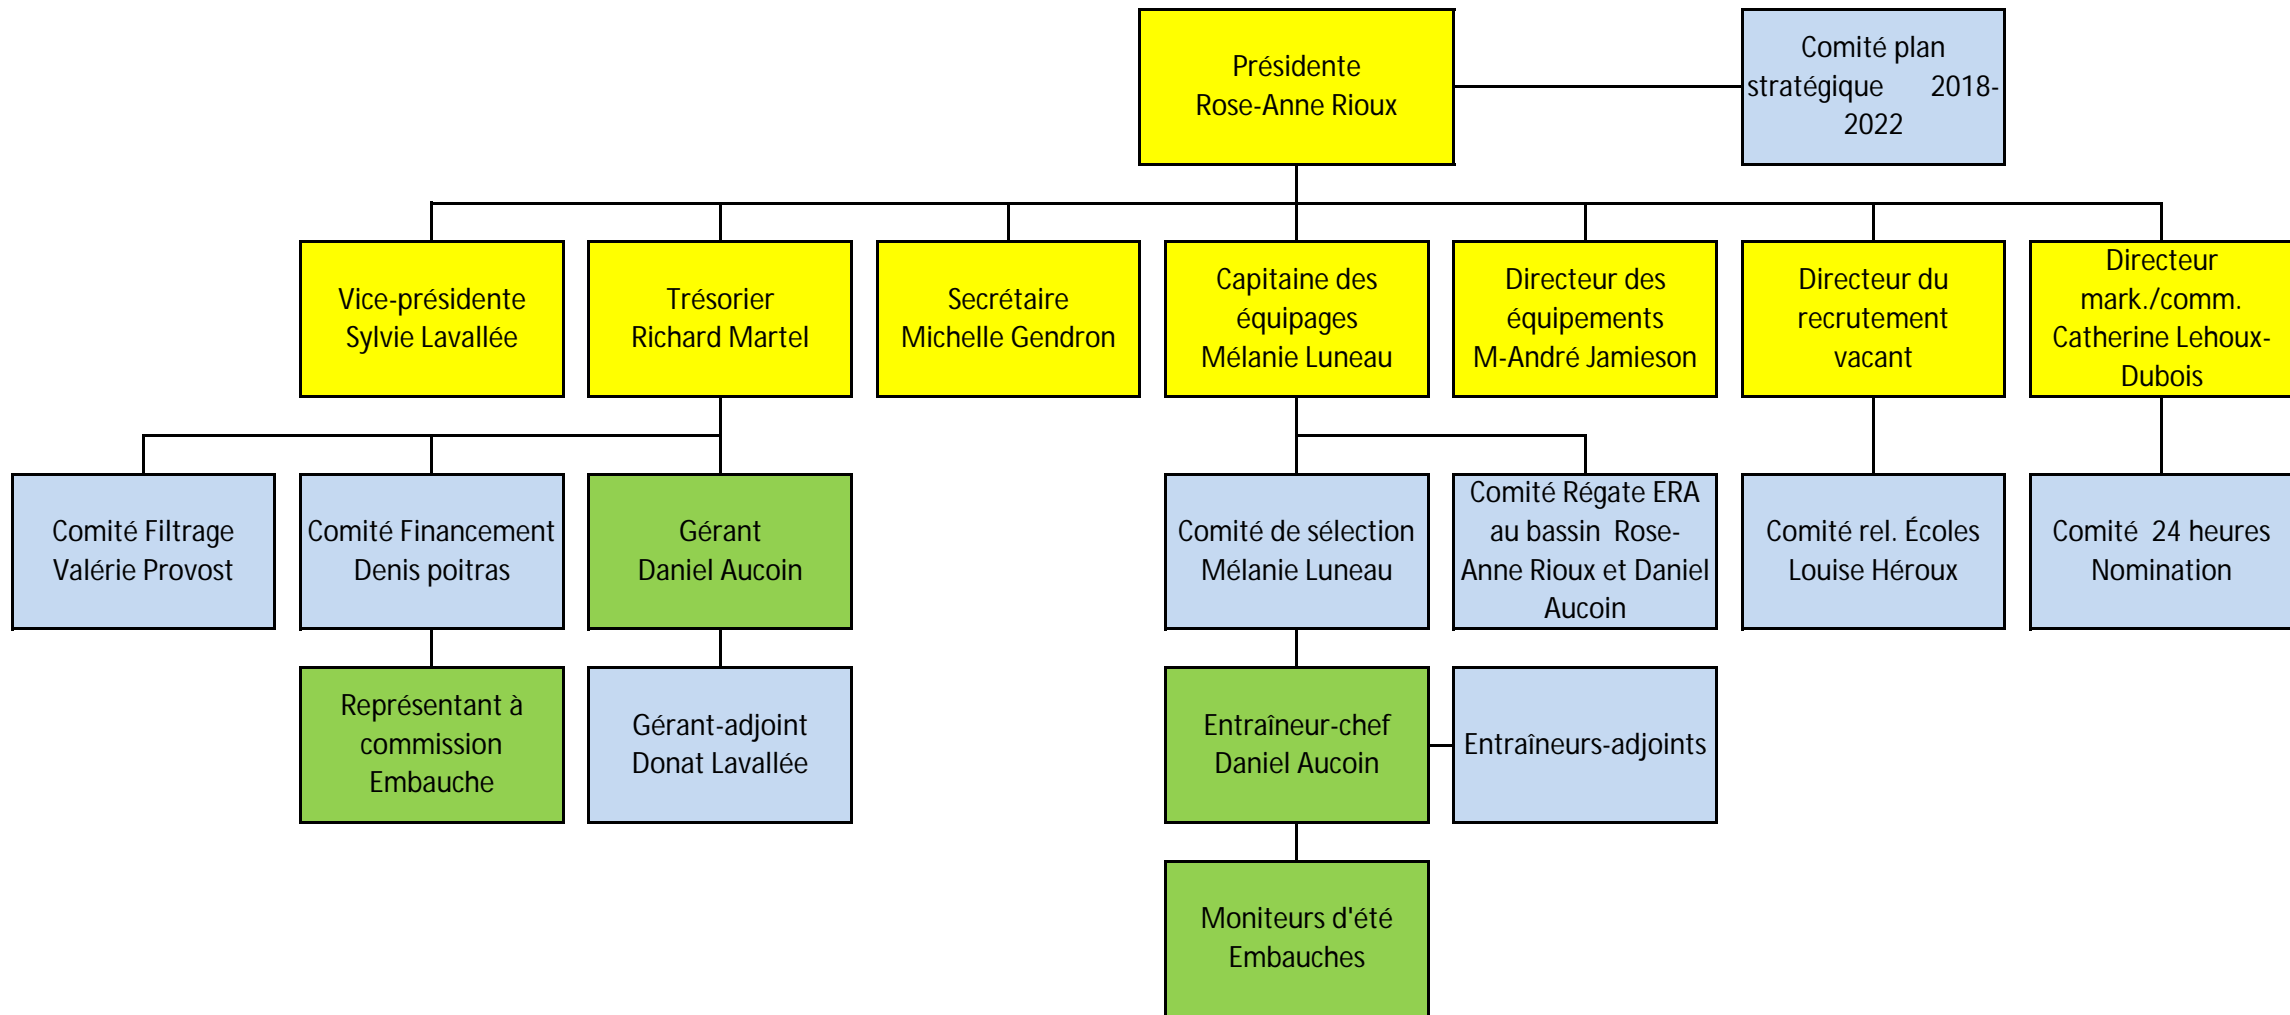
Présidente
Rose-Anne Rioux

Comité plan stratégique 2018-2022

Vice-présidente
Sylvie Lavallée

Trésorier
Richard Martel

Secrétaire
Michelle Gendron

Capitaine des équipages
Mélanie Luneau

Directeur des équipements
M-André Jamieson

Directeur du recrutement
vacant

Directeur mark./comm.
Catherine Lehoux-Dubois

Comité Filtrage
Valérie Provost

Comité Financement
Denis poitras

Gérant
Daniel Aucoin

Comité de sélection
Mélanie Luneau

Comité Régate ERA au bassin Rose-Anne Rioux et Daniel Aucoin

Comité rel. Écoles
Louise Héroux

Comité 24 heures
Nomination

Représentant à commission
Embauche

Gérant-adjoint
Donat Lavallée

Entraîneur-chef
Daniel Aucoin

Entraîneurs-adjoints

Moniteurs d'été
Embauches